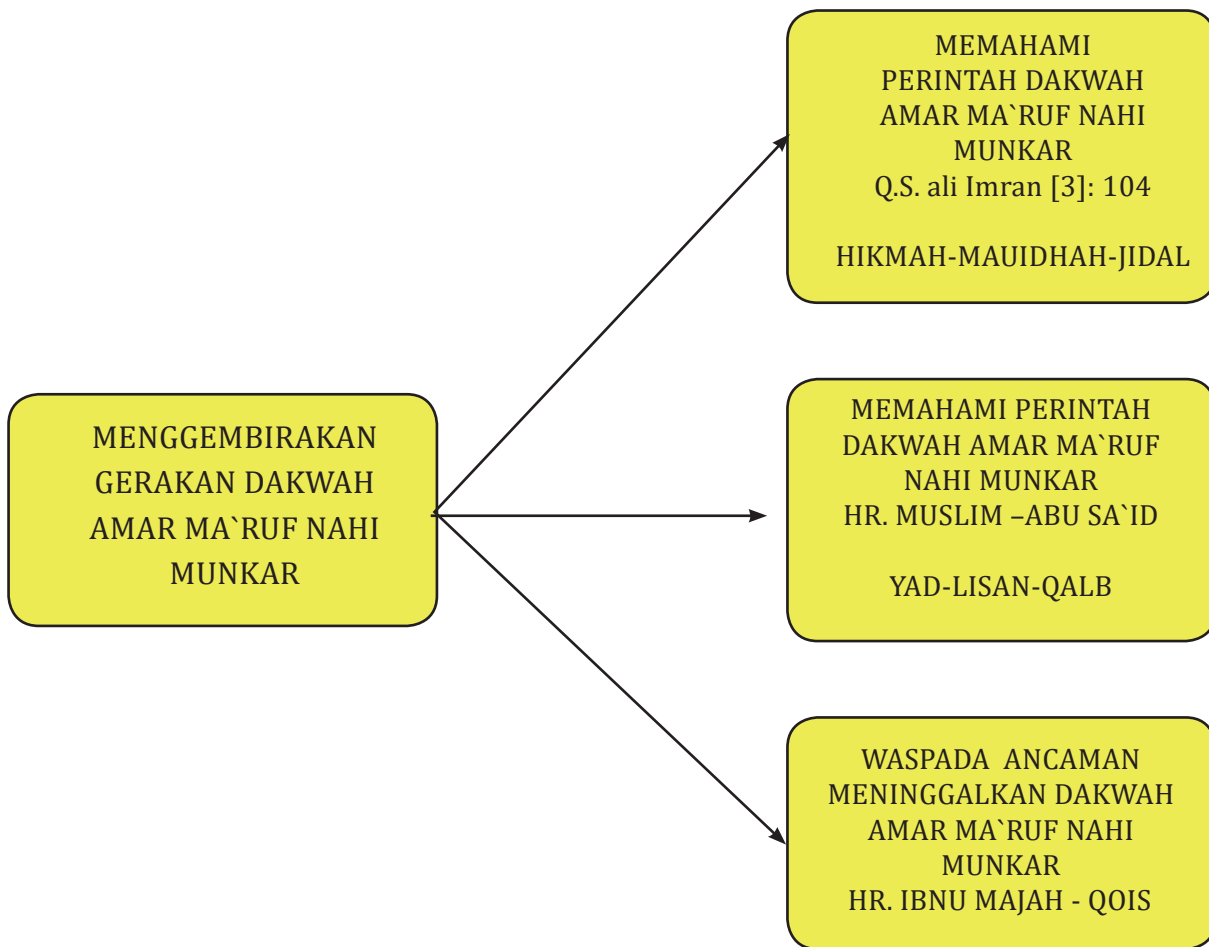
MENGGEMBIRAKAN GERAKAN DAKWAH AMAR MA`RUF NAHI MUNKAR

MEMAHAMI PERINTAH DAKWAH AMAR MA`RUF NAHI MUNKAR Q.S. ali Imran [3]: 104

HIKMAH-MAUIDHAH-JIDAL

MEMAHAMI PERINTAH DAKWAH AMAR MA`RUF NAHI MUNKAR HR. MUSLIM –ABU SA`ID

YAD-LISAN-QALB

WASPADA ANCAMAN MENINGGALKAN DAKWAH AMAR MA`RUF NAHI MUNKAR HR. IBNU MAJAH - QOIS